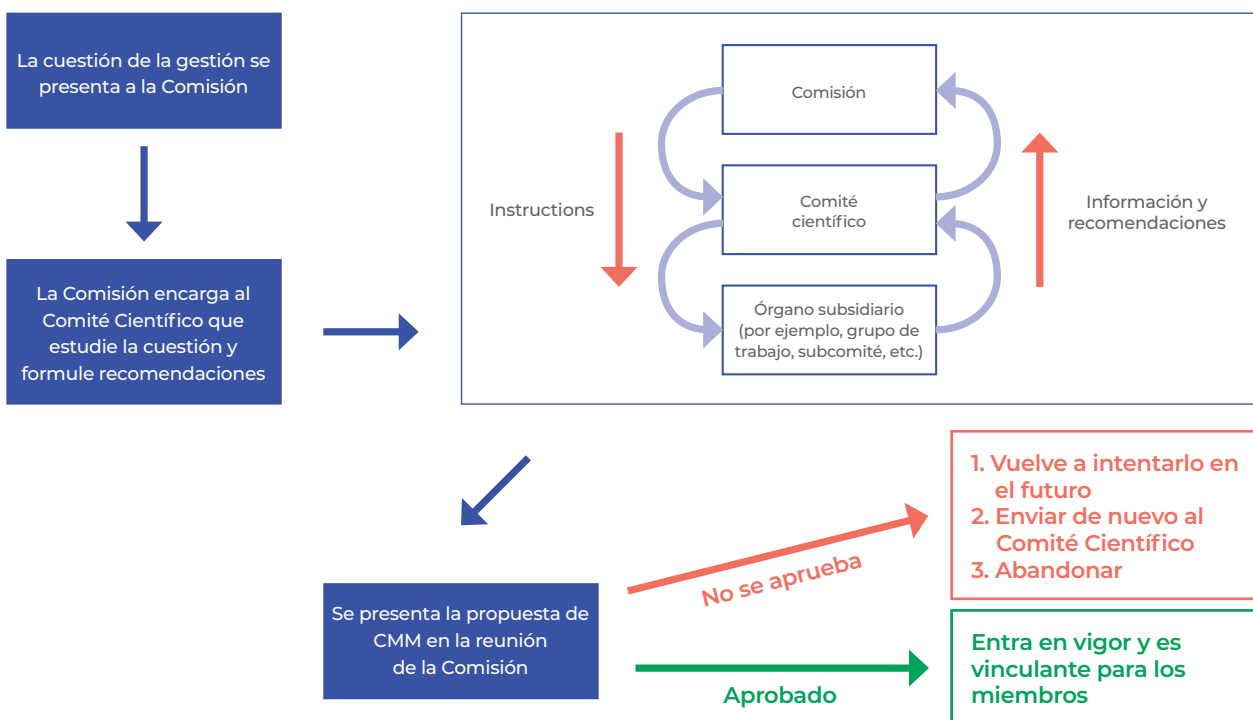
La cuestión de la gestión se presenta a la Comisión

La Comisión encarga al Comité Científico que estudie la cuestión y formule recomendaciones

Instructions

Comisión

Comité científico

Órgano subsidiario (por ejemplo, grupo de trabajo, subcomité, etc.)

Información y recomendaciones

Se presenta la propuesta de CMM en la reunión de la Comisión

No se aprueba

1. Vuelve a intentarlo en el futuro
2. Enviar de nuevo al Comité Científico
3. Abandonar

Aprobado

Entra en vigor y es vinculante para los miembros